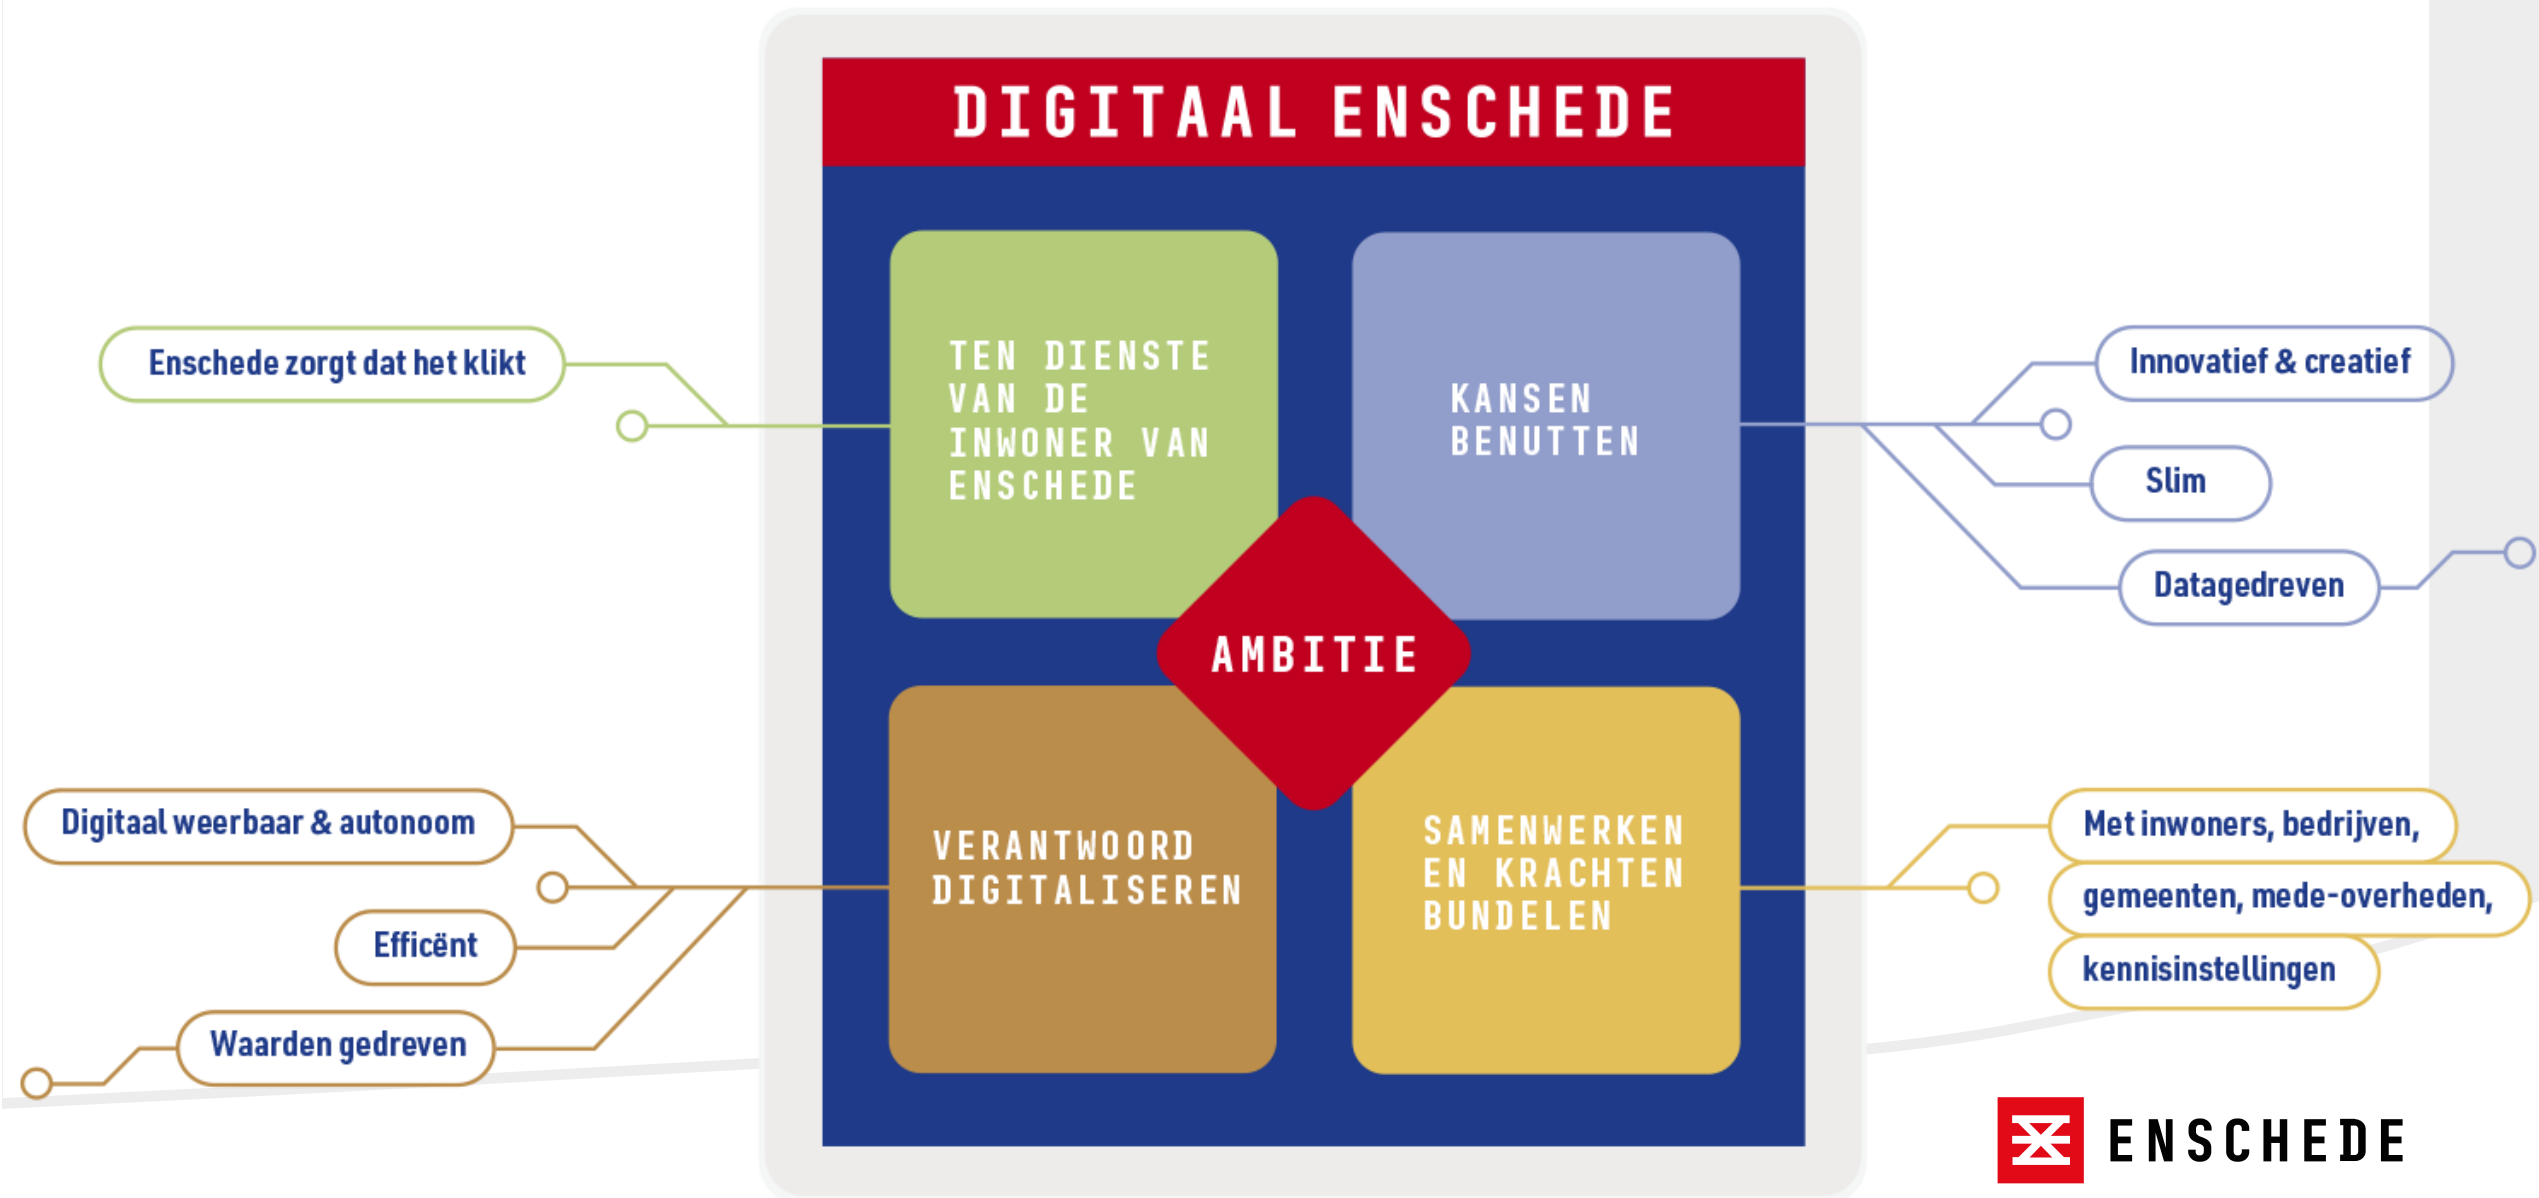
DIGITAAL ENSCHEDE

Enschede zorgt dat het klikt

TEN DIENSTE VAN DE INWONER VAN ENSCHEDE

KANSEN BENUTTEN

Innovatief & creatief

Slim

Datagedreven

AMBITIE

Digitaal weerbaar & autonoom

Efficënt

Waarden gedreven

VERANTWOORD DIGITALISEREN

SAMENWERKEN EN KRACHTEN BUNDELEN

Met inwoners, bedrijven, gemeenten, mede-overheden, kennisinstellingen

ENSCHEDE